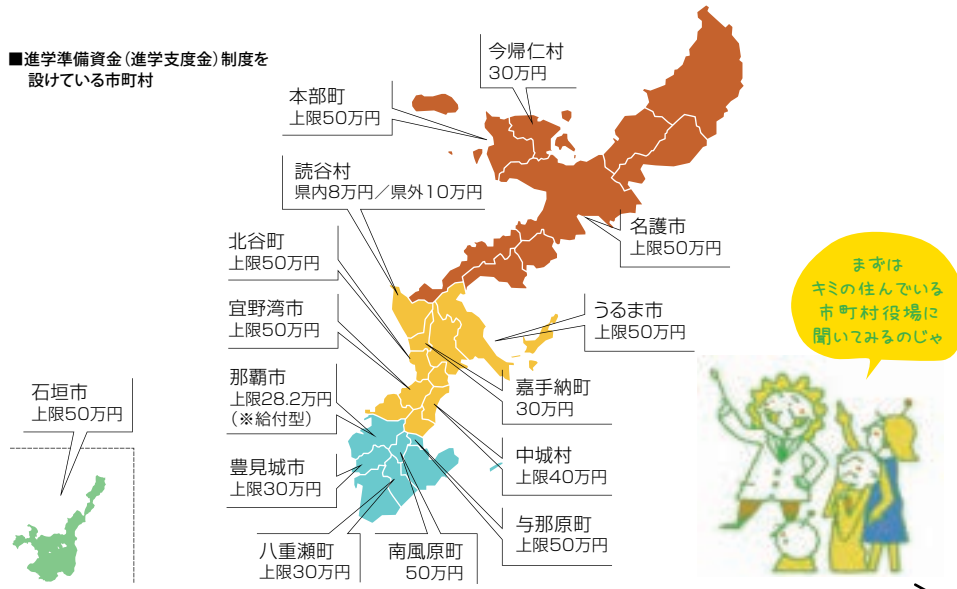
■進学準備資金(進学支度金)制度を設けている市町村

今帰仁村
30万円

本部町
上限50万円

読谷村
県内8万円／県外10万円

名護市
上限50万円

北谷町
上限50万円

うるま市
上限50万円

宜野湾市
上限50万円

嘉手納町
30万円

那覇市
上限28.2万円
(※給付型)

中城村
上限40万円

石垣市
上限50万円

豊見城市
上限30万円

与那原町
上限50万円

八重瀬町
上限30万円

南風原町
50万円

まずは
キミの住んでいる
市町村役場に
聞いてみるのじゃ